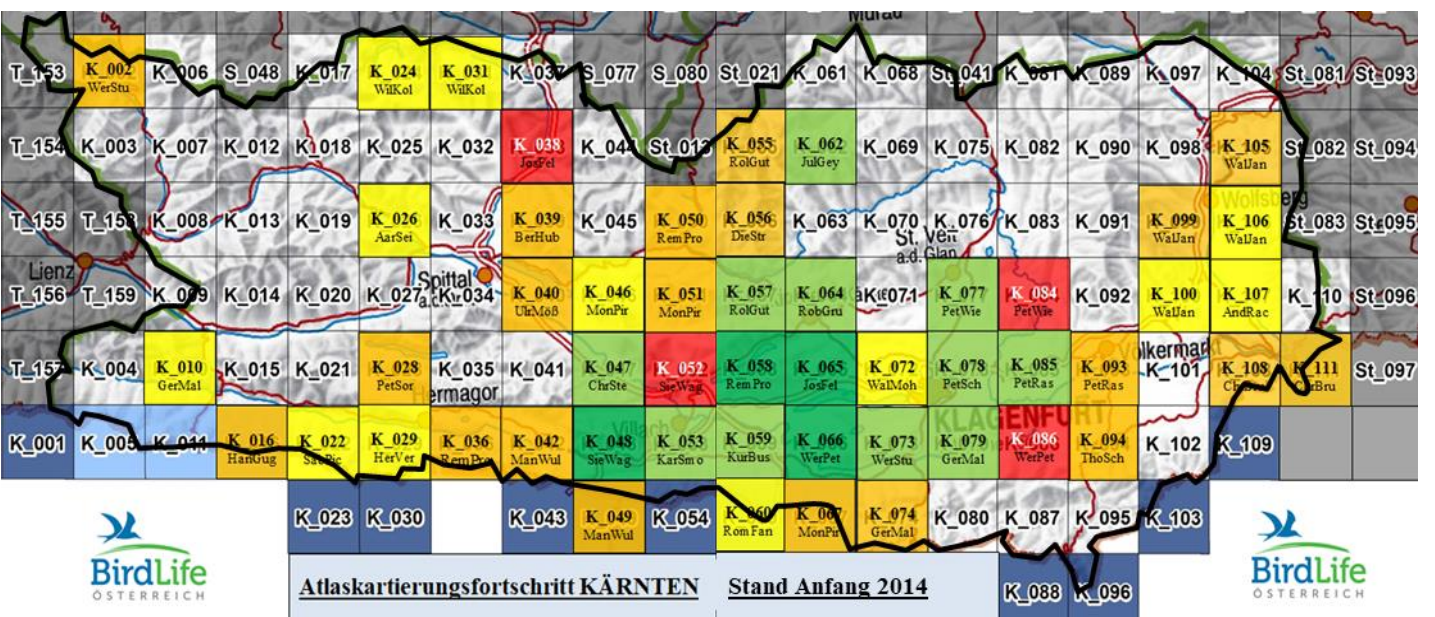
Murau

| | | | | | | | | | | | | | | | | | | | | |
|---|---|---|---|---|---|---|---|---|---|---|---|---|---|---|---|---|---|---|---|---|
| T_153 | K_002 WerStu | K_006 | S_048 | K_017 | K_024 WilKol | K_031 WilKol | K_037 | S_077 | S_080 | St_021 | K_061 | K_068 | St_041 | K_081 | K_089 | K_097 | K_104 | St_081 | St_093 |
| T_154 | K_003 | K_007 | K_012 | K_018 | K_025 | K_032 | K_038 JosFel | K_044 | St_013 | K_055 RolGut | K_062 JulGey | K_069 | K_075 | K_082 | K_090 | K_098 | K_105 WalJan | St_082 | St_094 |
| T_155 | T_158 | K_008 | K_013 | K_019 | K_026 AarSei | K_033 | K_039 BerHub | K_045 | K_050 RemPro | K_056 DieStr | K_063 | K_070 | K_076 | K_083 | K_091 | K_099 WalJan | K_106 WalJan | St_083 | St_095 |
| T_156 | T_159 | K_009 | K_014 | K_020 | K_027 | K_034 | K_040 UlrMoß | K_046 MonPir | K_051 MonPir | K_057 RolGut | K_064 RobGru | K_071 | K_077 PetWie | K_084 PetWie | K_092 | K_100 WalJan | K_107 AndRac | K_110 | St_096 |
| T_157 | K_004 | K_010 GerMal | K_015 | K_021 | K_028 PetSor | K_035 | K_041 | K_047 ChrSte | K_052 SieWag | K_058 RemPro | K_065 JosFel | K_072 WalMoh | K_078 PetSch | K_085 PetRas | K_093 PetRas | K_101 | K_108 ChrBru | K_111 ChrBru | St_097 |
| K_001 | K_005 | K_011 | K_016 HanGug | K_022 SabPic | K_029 HerVer | K_036 RemPro | K_042 ManWul | K_048 SieWag | K_053 KarSmo | K_059 KurBus | K_066 WerPet | K_073 WerStu | K_079 GerMal | K_086 WerPet | K_094 ThoSch | K_102 | K_109 | | |
| | | | | K_023 | K_030 | | K_043 | K_049 ManWul | K_054 | K_060 RomFan | K_067 MonPir | K_074 GerMal | K_080 | K_087 | K_095 | K_103 | | | |
| | | | | | | | | | | | | | | K_088 | K_096 | | | | |

Wolfsberg
Lienz
St. Veit a.d. Glan
Spittal a.d.
Hermagor
Villach
KLAGENFURT
Völkermarkt

BirdLife ÖSTERREICH

Atlaskartierungsfortschritt KÄRNTEN

Stand Anfang 2014

BirdLife ÖSTERREICH